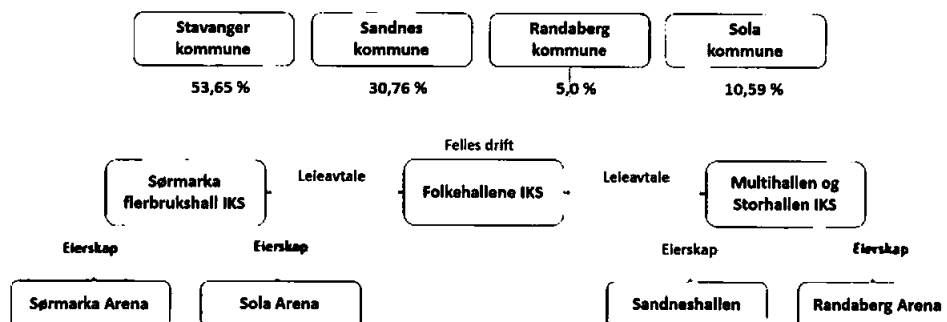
Stavanger kommune

Sandnes kommune

Randaberg kommune

Sola kommune

53,65 %

30,76 %

5,0 %

10,59 %

Felles drift

Sørmarka flerbrukshall IKS

Leieavtale

Folkehallene IKS

Leieavtale

Multihallen og Storhallen IKS

Eierskap

Eierskap

Eierskap

Eierskap

Sørmarka Arena

Sola Arena

Sandneshallen

Randaberg Arena